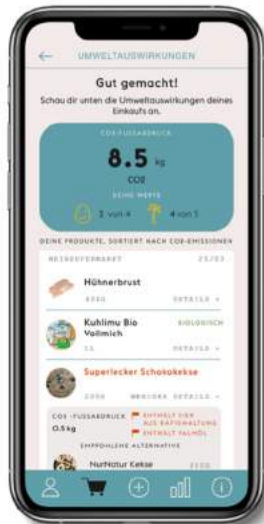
UMWELTAUSWIRKUNGEN

Gut gemacht!

Schau dir unten die Umweltauswirkungen deines Einkaufs an.

CO2-FUSSABDRUCK

8.5 kg

CO2

DEINE WERTE

3 von 4

4 von 5

DEINE PRODUKTE, SORTIERT NACH CO2-EMISSIONEN

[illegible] 25/03

Hühnerbrust

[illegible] DETAILS +

Kuhlimu Bio Vollmich

BIOLOGISCH

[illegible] DETAILS +

Superlecker Schokokekse

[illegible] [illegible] DETAILS -

CO2-FUSSABDRUCK

0.5 kg

ENTHÄLT EIER AUS KÄFIGHALTUNG

ENTHÄLT PALMÖL

EMPFOHLENE ALTERNATIVE

NurNatur Kekse

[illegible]